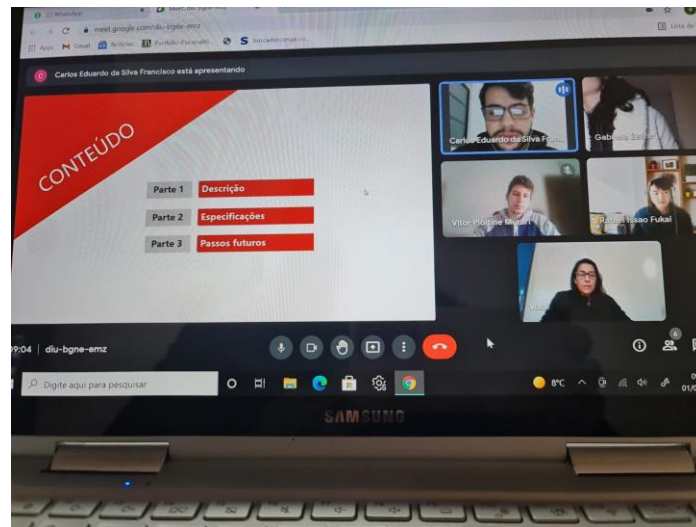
(3) WhatsApp
meet.google.com/diu-bgne-emz
Apps Gmail Notícias Portfólio Psicanalít... S
Lista de

C Carlos Eduardo da Silva Francisco está apresentando

CONTEÚDO

Parte 1 Descrição
Parte 2 Especificações
Parte 3 Passos futuros

Carlos Eduardo da Silva Fran...
Gabriela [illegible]
Vitor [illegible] Murari
Rafael Issao Fukai
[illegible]

09:04 | diu-bgne-emz

6

Digite aqui para pesquisar

8°C

SAMSUNG